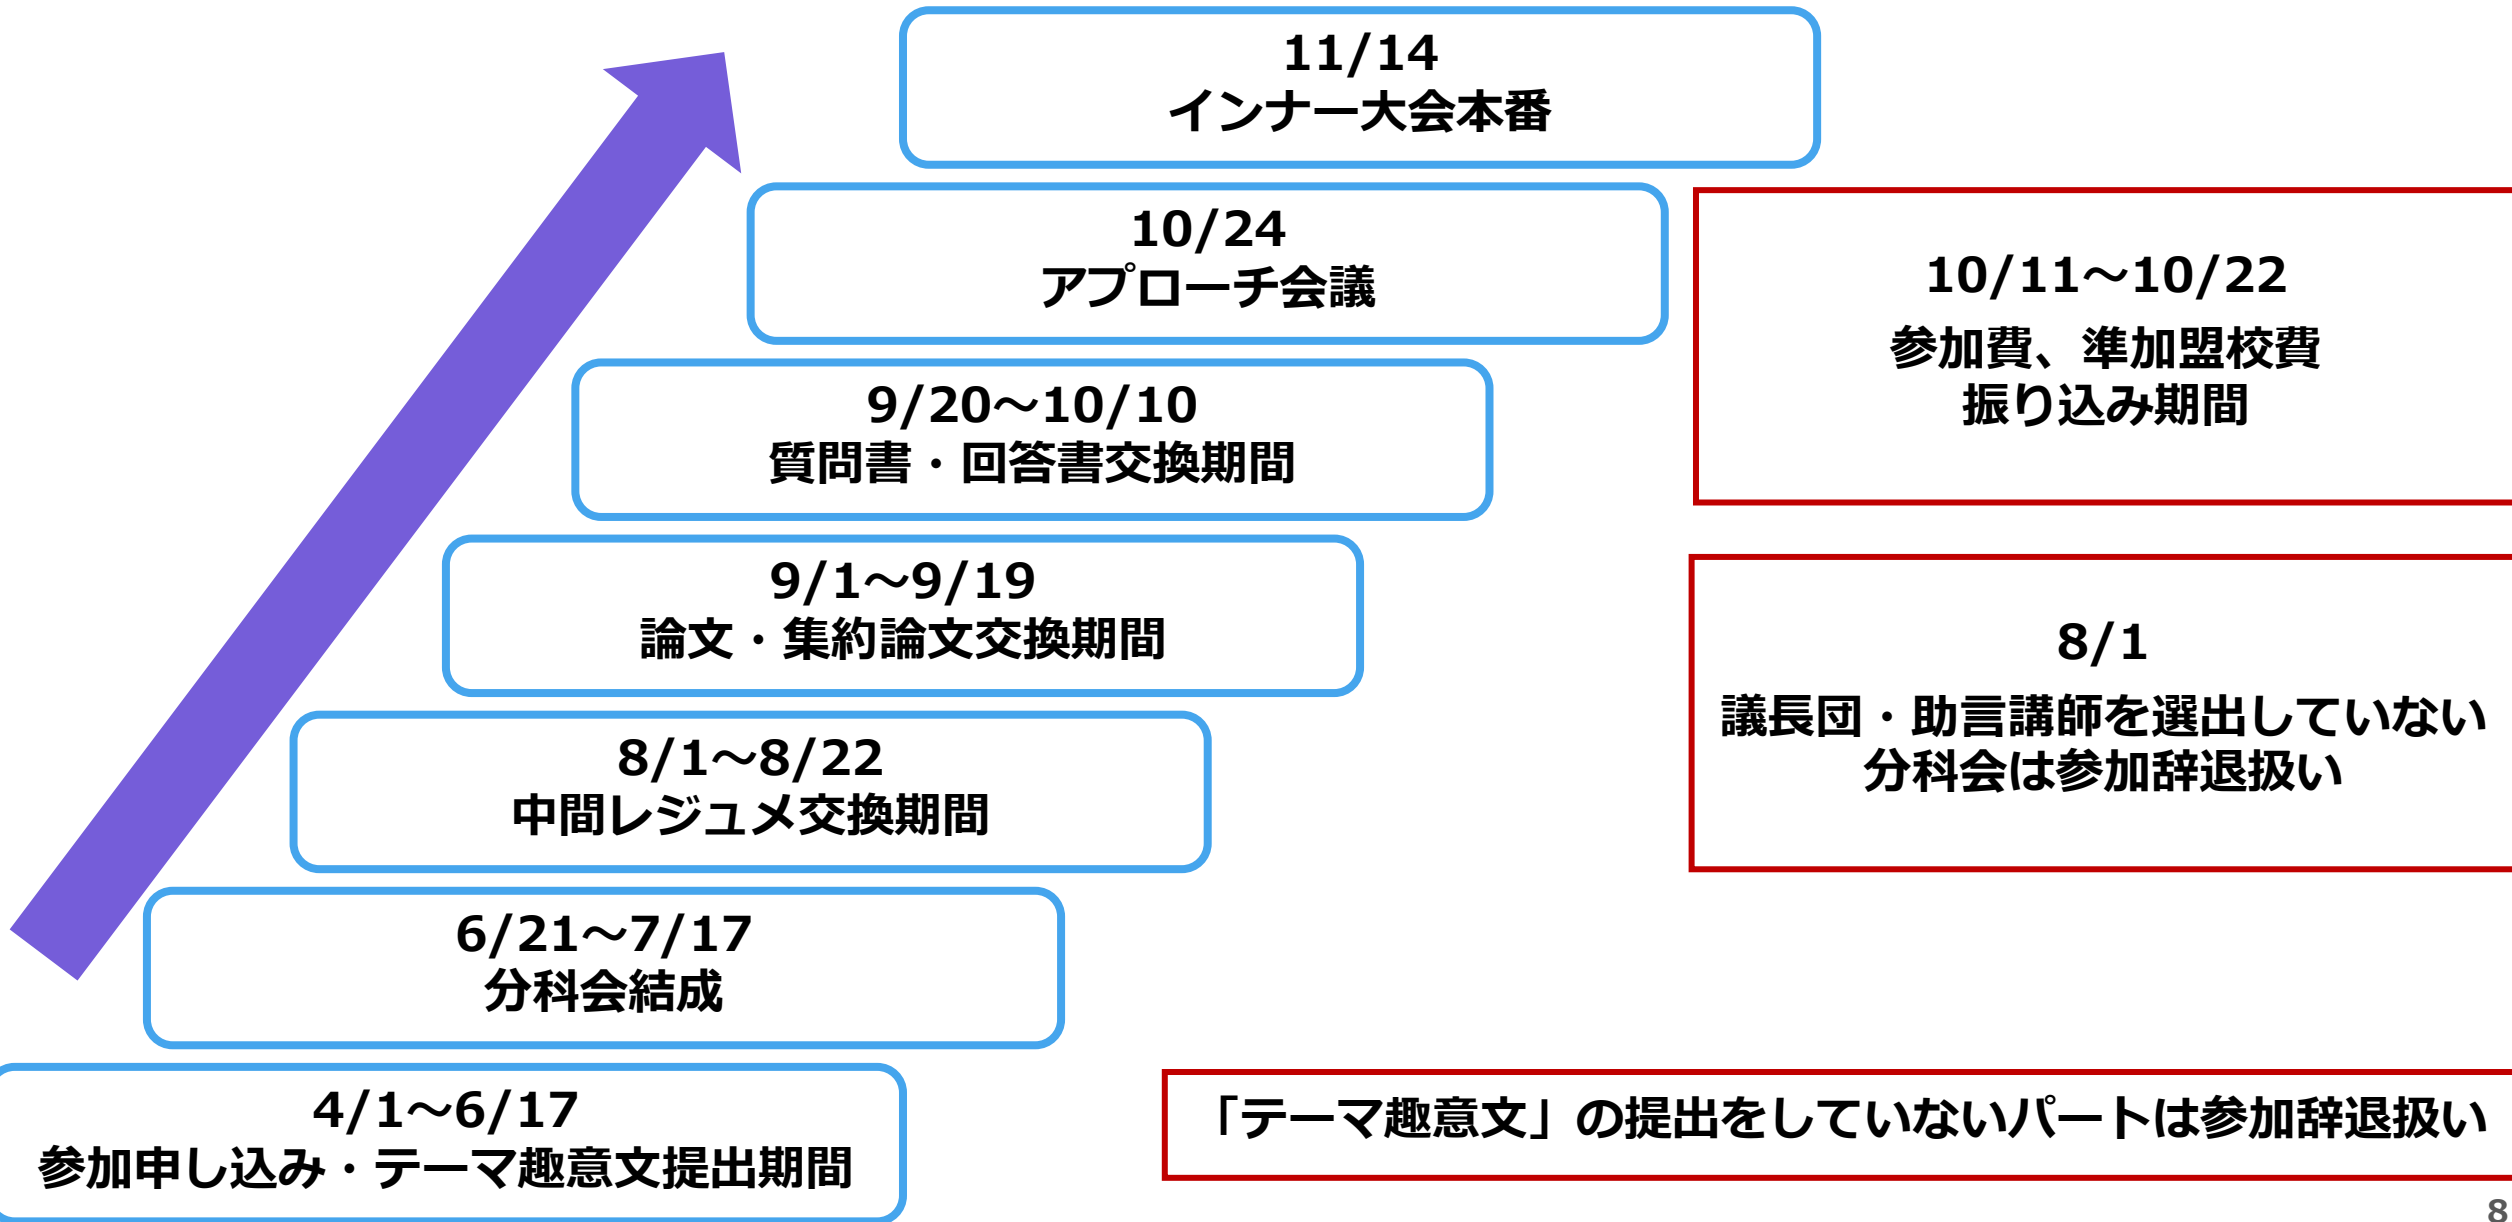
11/14
インナー大会本番

10/24
アプローチ会議

10/11～10/22
参加費、準加盟校費
振り込み期間

9/20～10/10
質問書・回答書交換期間

9/1～9/19
論文・集約論文交換期間

8/1
議長団・助言講師を選出していない
分科会は参加辞退扱い

8/1～8/22
中間レジュメ交換期間

6/21～7/17
分科会結成

4/1～6/17
参加申し込み・テーマ趣意文提出期間

「テーマ趣意文」の提出をしていないパートは参加辞退扱い

8